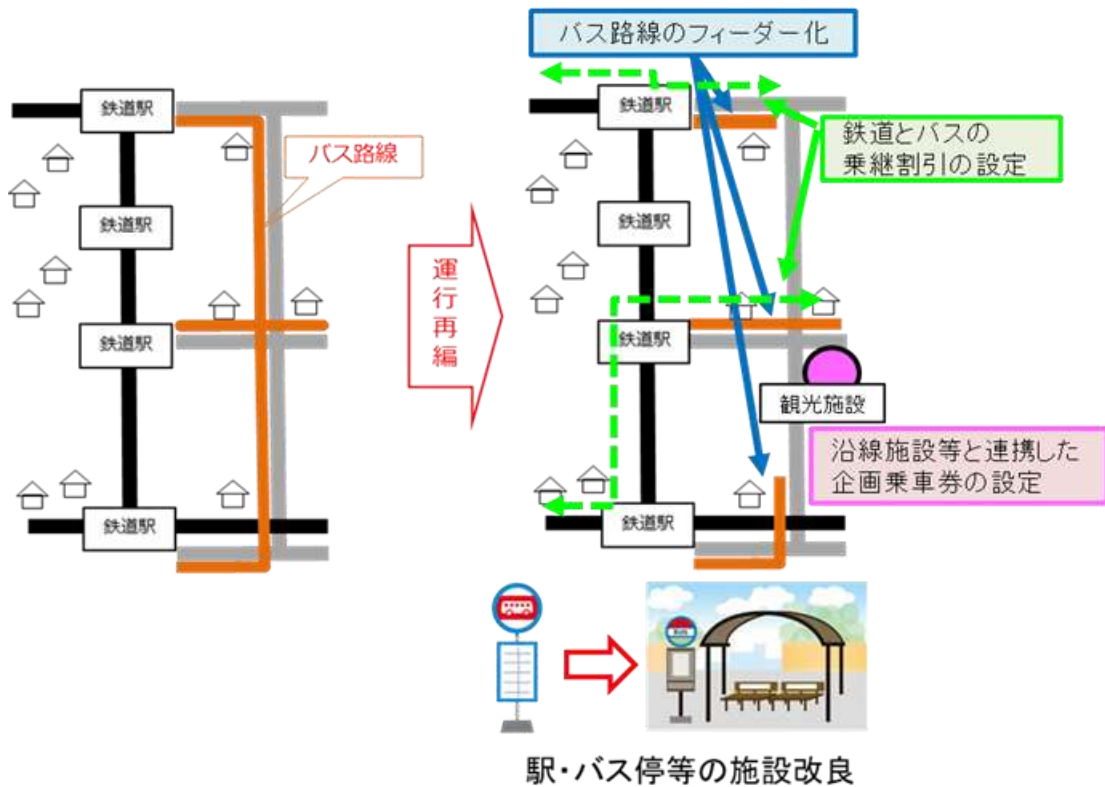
鉄道駅

鉄道駅

鉄道駅

鉄道駅

バス路線

運行再編

バス路線のフィーダー化

鉄道駅

鉄道とバスの乗継割引の設定

鉄道駅

鉄道駅

観光施設

沿線施設等と連携した企画乗車券の設定

鉄道駅

駅・バス停等の施設改良